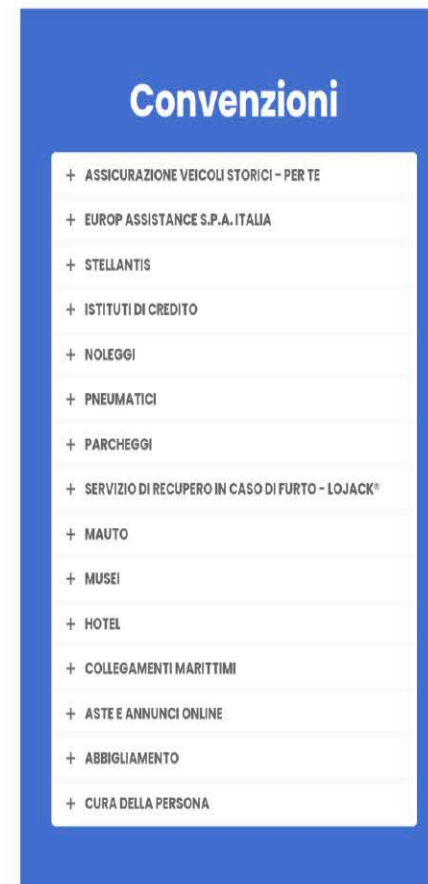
Convenzioni

+ ASSICURAZIONE VEICOLI STORICI - PER TE

+ EUROP ASSISTANCE S.P.A. ITALIA

+ STELLANTIS

+ ISTITUTI DI CREDITO

+ NOLEGGI

+ PNEUMATICI

+ PARCHEGGI

+ SERVIZIO DI RECUPERO IN CASO DI FURTO - LOJACK®

+ MAUTO

+ MUSEI

+ HOTEL

+ COLLEGAMENTI MARITTIMI

+ ASTE E ANNUNCI ONLINE

+ ABBIGLIAMENTO

+ CURA DELLA PERSONA